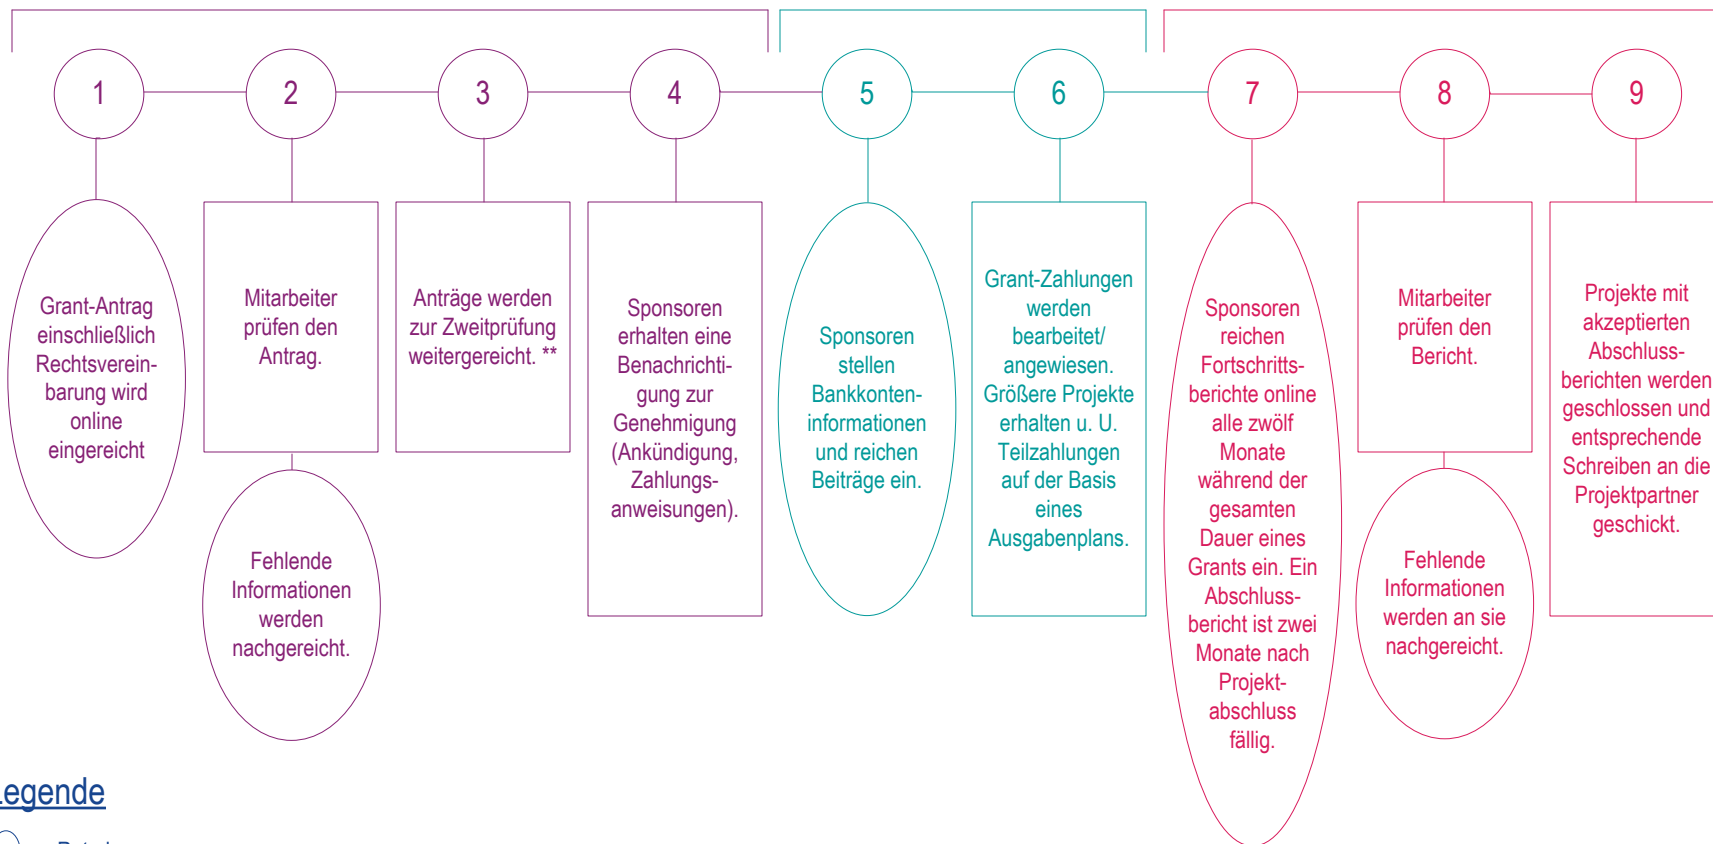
1

Grant-Antrag einschließlich Rechtsvereinbarung wird online eingereicht

2

Mitarbeiter prüfen den Antrag.

Fehlende Informationen werden nachgereicht.

3

Anträge werden zur Zweitprüfung weitergereicht. **

4

Sponsoren erhalten eine Benachrichtigung zur Genehmigung (Ankündigung, Zahlungsanweisungen).

5

Sponsoren stellen Bankkonteninformationen und reichen Beiträge ein.

6

Grant-Zahlungen werden bearbeitet/ angewiesen. Größere Projekte erhalten u. U. Teilzahlungen auf der Basis eines Ausgabenplans.

7

Sponsoren reichen Fortschrittsberichte online alle zwölf Monate während der gesamten Dauer eines Grants ein. Ein Abschlussbericht ist zwei Monate nach Projektabschluss fällig.

8

Mitarbeiter prüfen den Bericht.

Fehlende Informationen werden an sie nachgereicht.

9

Projekte mit akzeptierten Abschlussberichten werden geschlossen und entsprechende Schreiben an die Projektpartner geschickt.

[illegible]egende

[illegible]